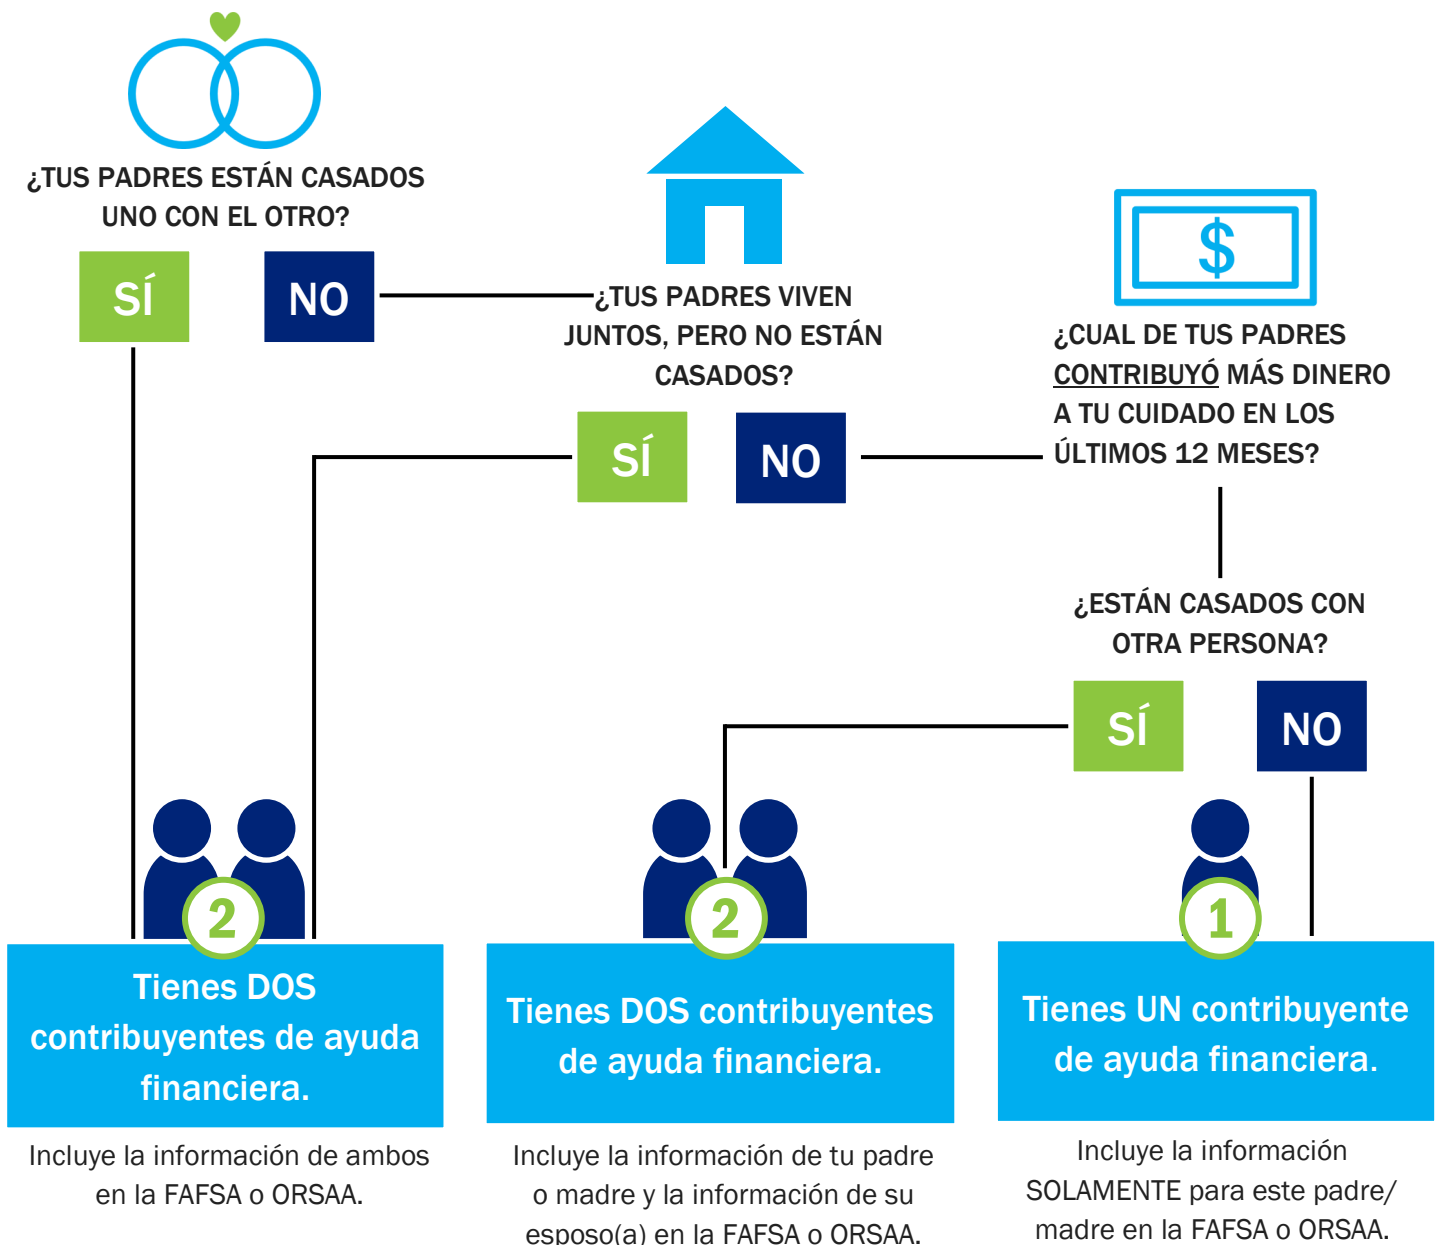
¿TUS PADRES ESTÁN CASADOS UNO CON EL OTRO?

SÍ

NO

¿TUS PADRES VIVEN JUNTOS, PERO NO ESTÁN CASADOS?

SÍ

NO

$

¿CUAL DE TUS PADRES CONTRIBUYÓ MÁS DINERO A TU CUIDADO EN LOS ÚLTIMOS 12 MESES?

¿ESTÁN CASADOS CON OTRA PERSONA?

SÍ

NO

2

Tienes DOS contribuyentes de ayuda financiera.

Incluye la información de ambos en la FAFSA o ORSAA.

2

Tienes DOS contribuyentes de ayuda financiera.

Incluye la información de tu padre o madre y la información de su esposo(a) en la FAFSA o ORSAA.

1

Tienes UN contribuyente de ayuda financiera.

Incluye la información SOLAMENTE para este padre/ madre en la FAFSA o ORSAA.